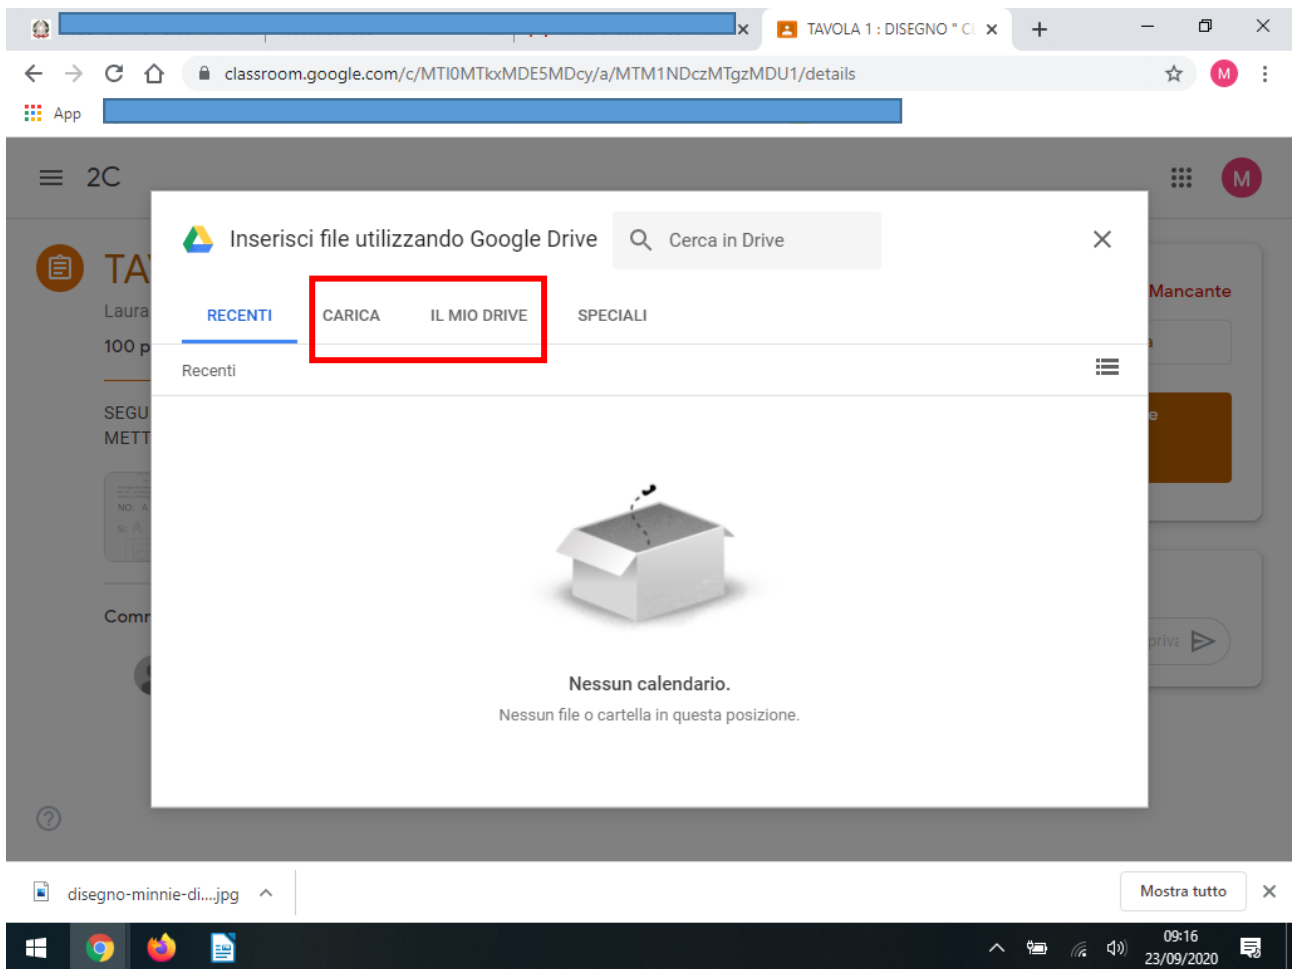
TAVOLA 1 : DISEGNO " C

classroom.google.com/c/MTI0MTkxMDE5MDcy/a/MTM1NDczMTgzMDU1/details

M

App

2C

M

TA

Laura

100 p

SEGU

METT

Comm

Mancante

Inserisci file utilizzando Google Drive

Cerca in Drive

RECENTI

CARICA

IL MIO DRIVE

SPECIALI

Recenti

Nessun calendario.

Nessun file o cartella in questa posizione.

disegno-minnie-di....jpg

Mostra tutto

09:16
23/09/2020